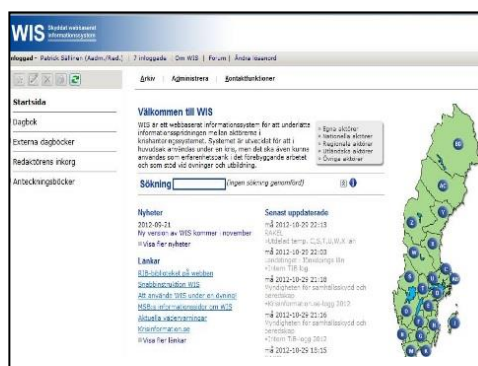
WIS Skyddat webbaserat informationssystem

Inloggad - Patrick Säfiren (Admin/Red.) | 7 inloggade | Om WIS | Forum | Ändra lösenord

Arkiv | Administrera | Kontaktfunktioner

Startsida
Dagbok
Externa dagböcker
Redaktörens inkorg
Anteckningsböcker

Välkommen till WIS

WIS är ett webbaserat informationssystem för att underlätta informationsspridningen mellan aktörerna i krishanteringssystemet. Systemet är utvecklat för att i huvudsak användas under en kris, men det ska även kunna användas som erfarenhetsbank i det förebyggande arbetet och som stöd vid övningar och utbildning.

» Egna aktörer
» Nationella aktörer
» Regionala aktörer
» Utländska aktörer
» Övriga aktörer

Sökning (Ingen sökning genomförd)

Nyheter
2012-05-21
Ny version av WIS kommer i november
» Visa fler nyheter

Länkar
RIB-biblioteket på webben
Snabbinstruktion WIS
Att använda WIS under en övning!
MSB:s informationssidor om WIS
Aktuella vädervarningar
Krisinformation.se
» Visa fler länkar

Senast uppdaterade
må 2012-10-29 22:15
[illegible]
Utdelat temp. C.S.T.U.W.X. än
må 2012-10-29 22:03
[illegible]
Internt Tib-logg
må 2012-10-29 21:18
Myndigheten för samhällsskydd och beredskap
Kriainformation.se-logg 2012
må 2012-10-29 21:16
Myndigheten för samhällsskydd och beredskap
Internt Tib-logg 2012
må 2012-10-29 15:15